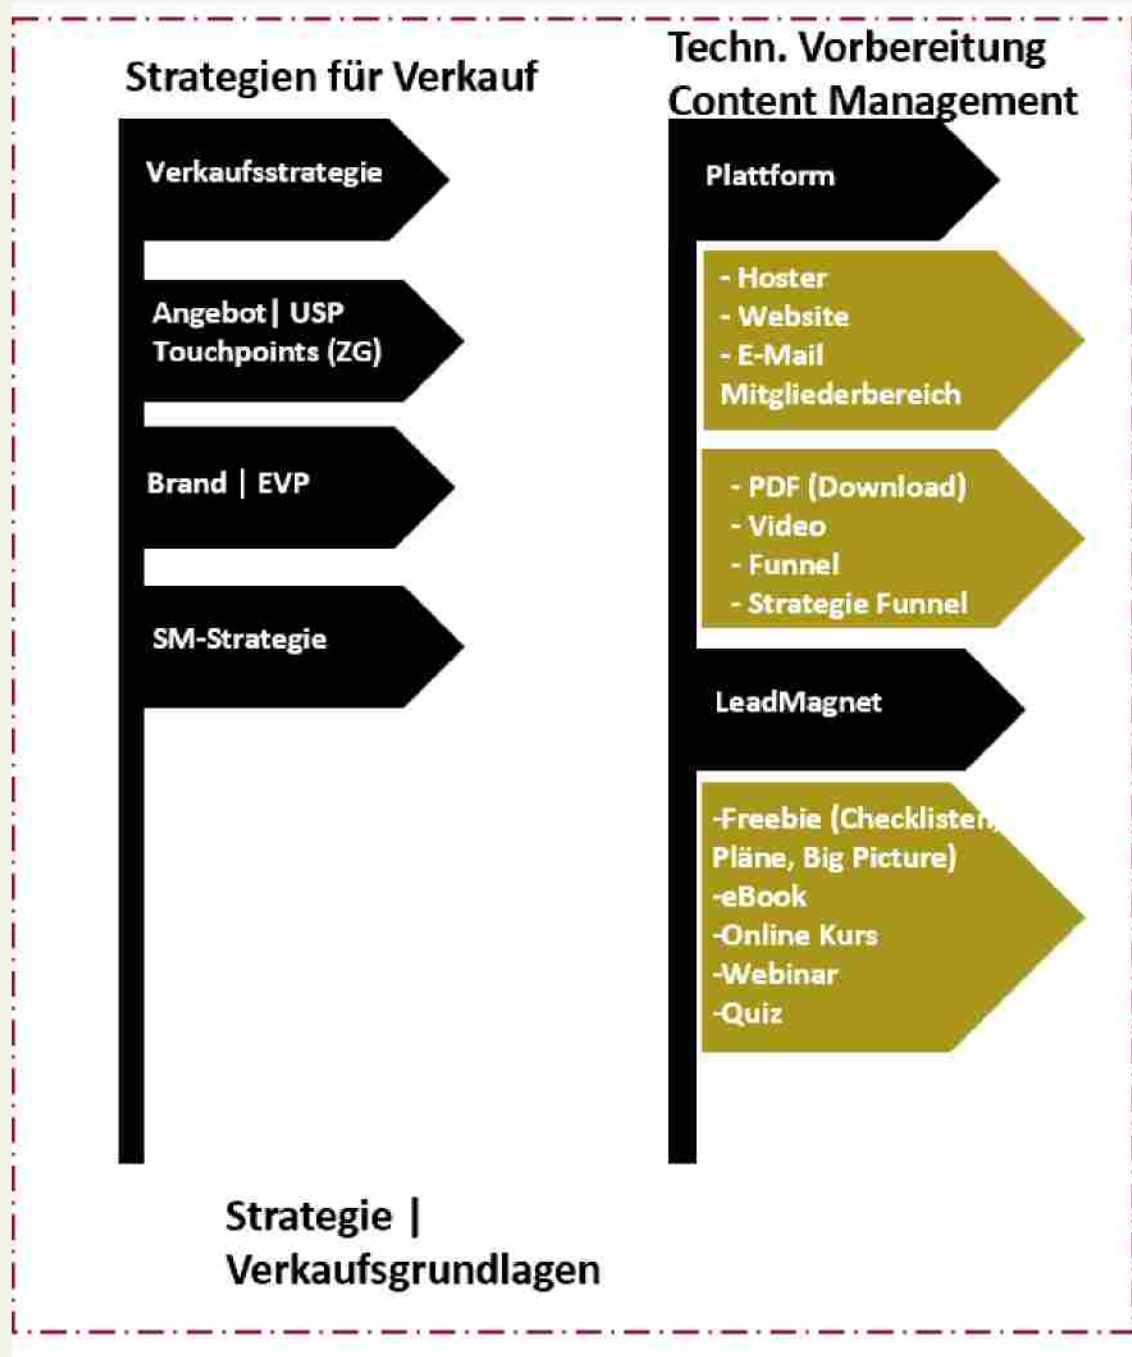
Strategien für Verkauf

Verkaufsstrategie

Angebot| USP
Touchpoints (ZG)

Brand | EVP

SM-Strategie

Techn. Vorbereitung
Content Management

Plattform

- Hoster
- Website
- E-Mail
Mitgliederbereich

- PDF (Download)
- Video
- Funnel
- Strategie Funnel

LeadMagnet

-Freebie (Checklisten,
Pläne, Big Picture)
-eBook
-Online Kurs
-Webinar
-Quiz

Strategie |
Verkaufsgrundlagen